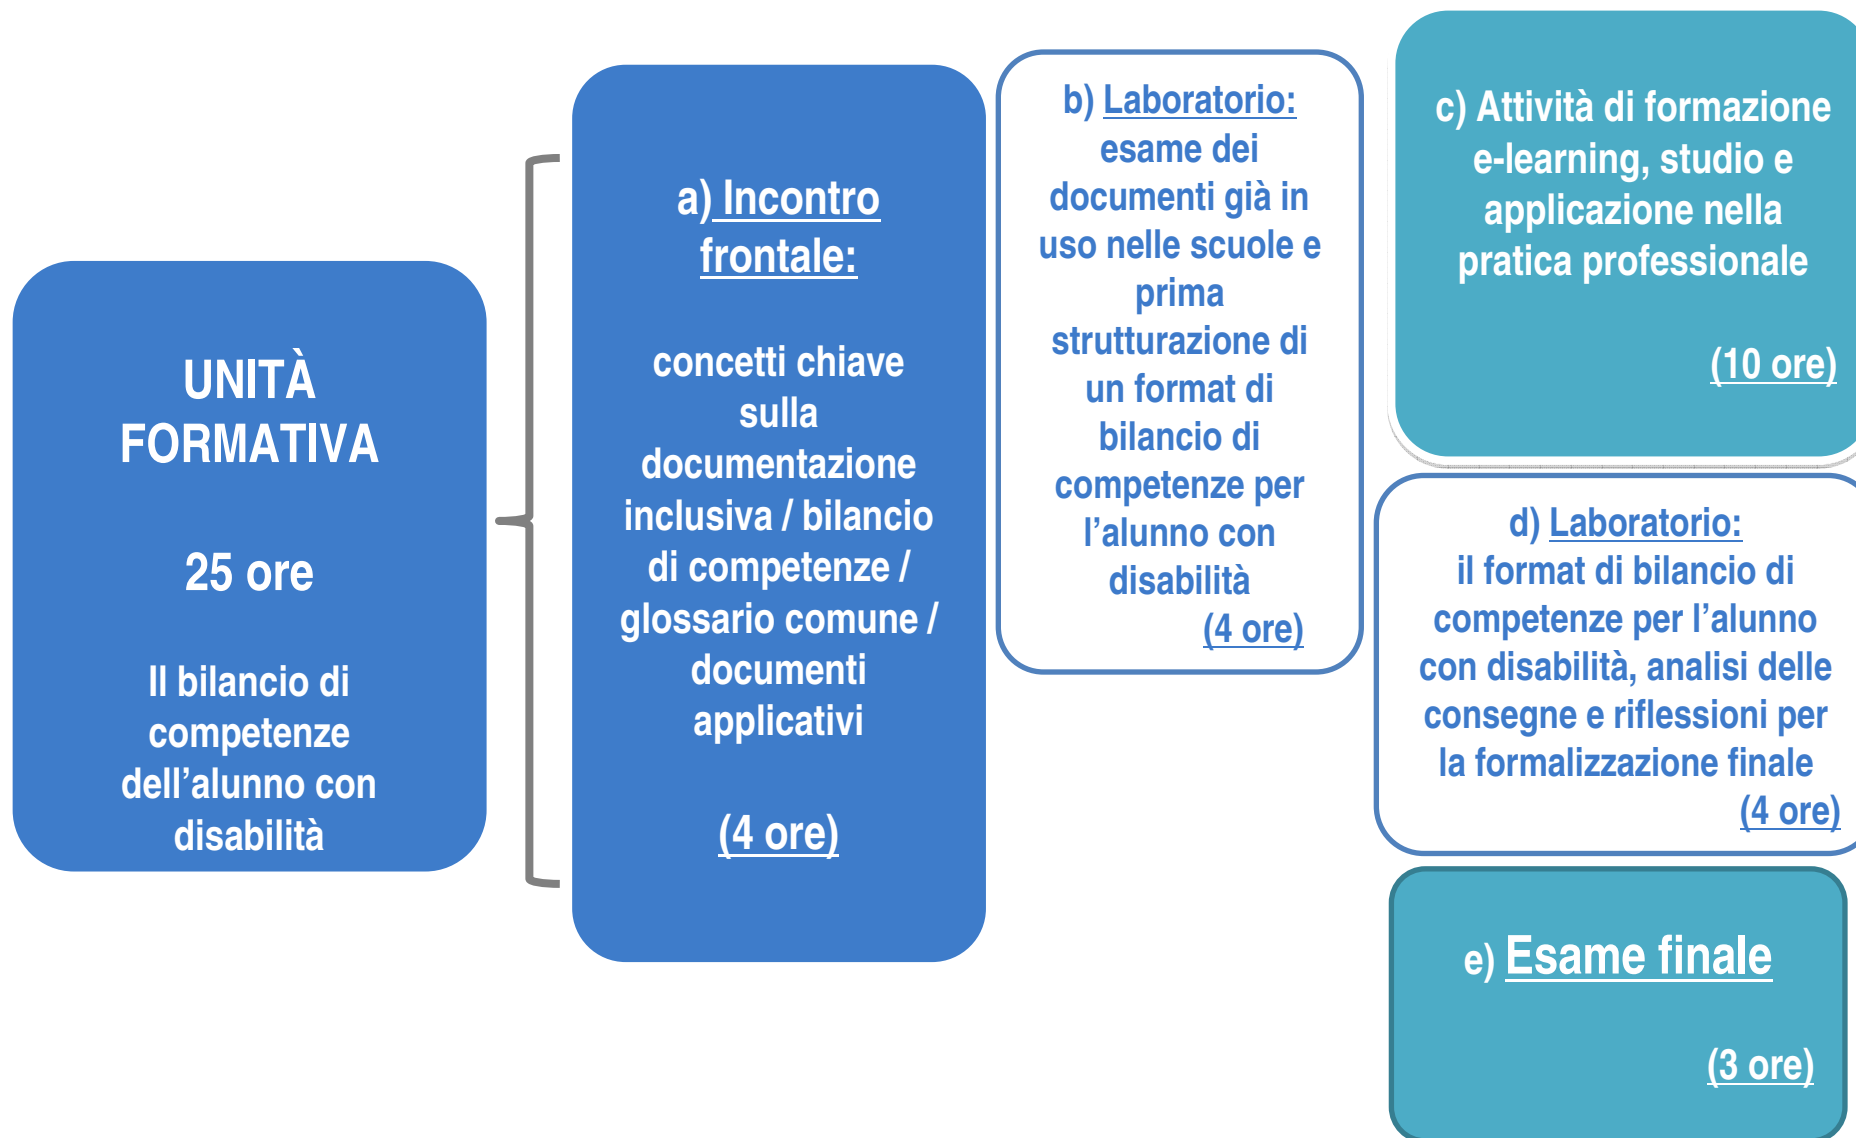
UNITÀ FORMATIVA

25 ore

Il bilancio di competenze dell'alunno con disabilità

a) Incontro frontale:

concetti chiave sulla documentazione inclusiva / bilancio di competenze / glossario comune / documenti applicativi

(4 ore)

b) Laboratorio: esame dei documenti già in uso nelle scuole e prima strutturazione di un format di bilancio di competenze per l'alunno con disabilità

(4 ore)

c) Attività di formazione e-learning, studio e applicazione nella pratica professionale

(10 ore)

d) Laboratorio: il format di bilancio di competenze per l'alunno con disabilità, analisi delle consegne e riflessioni per la formalizzazione finale

(4 ore)

e) Esame finale

(3 ore)